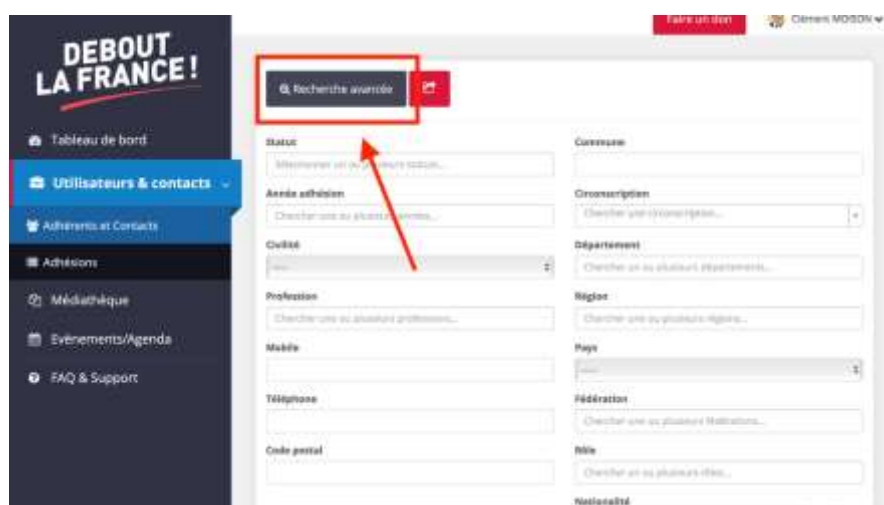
Faire un don

Clément MOSON

DEBOUT LA FRANCE !

Tableau de bord

Utilisateurs & contacts

Adhérents et Contacts

Adhésions

Médiathèque

Evènements/Agenda

FAQ & Support

Recherche avancée

Statut

Sélectionner un ou plusieurs statuts...

Commune

Année adhésion

Chercher une ou plusieurs années...

Circonscription

Chercher une circonscription...

Civilité

Département

Chercher un ou plusieurs départements...

Profession

Chercher une ou plusieurs professions...

Région

Chercher une ou plusieurs régions...

Mobile

Pays

Téléphone

Fédération

Chercher une ou plusieurs fédérations...

Code postal

Rôle

Chercher un ou plusieurs rôles...

Nationalité